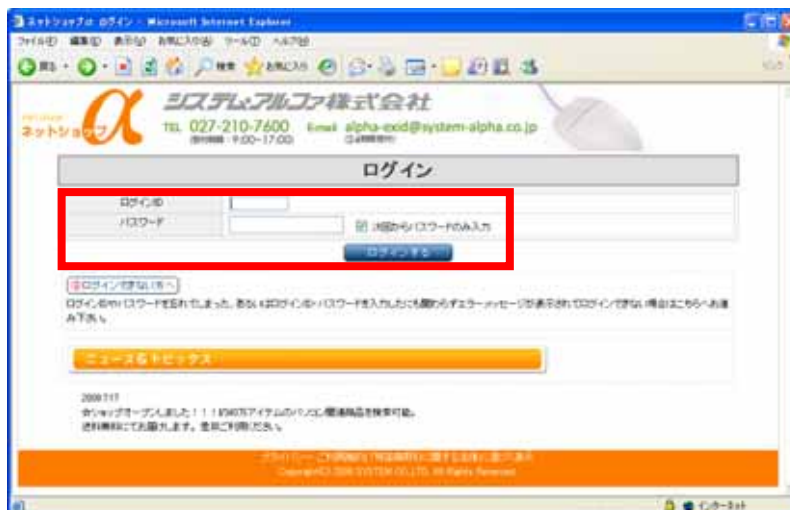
ネットショップα ログイン - Microsoft Internet Explorer

ファイル(F) 編集(E) 表示(V) お気に入り(A) ツール(T) ヘルプ(H)

戻る 検索 お気に入り

ネットショップ α システムアルファ株式会社

TEL 027-210-7600 (受付時間：9:00~17:00) Email alpha-exid@system-alpha.co.jp

ログイン

ログインID

パスワード

次回からパスワードのみ入力

ログインする

ログインできない方へ

ログインIDやパスワードを忘れてしまった、あるいはログインID・パスワードを入力したにも関わらずエラーメッセージが表示されてログインできない場合はこちらへお進み下さい。

ニュース＆トピックス

2008.7.17
ネットショップオープンしました！！！約40万アイテムのパソコン関連商品を検索可能。
送料無料にてお届けします。是非ご利用ください。

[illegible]
Copyright(C) 2008 SYSTEM CO.,LTD. All Rights Reserved.

インターネット